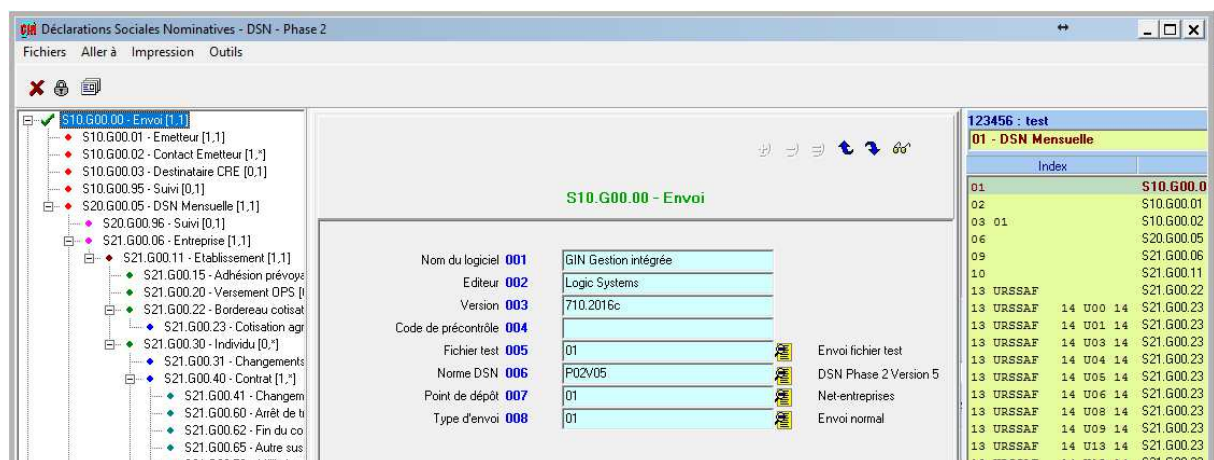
GIN Déclarations Sociales Nominatives - DSN - Phase 2

Fichiers Aller à Impression Outils

S10.G00.00 - Envoi [1,1]
S10.G00.01 - Emetteur [1,1]
S10.G00.02 - Contact Emetteur [1,*]
S10.G00.03 - Destinataire CRE [0,1]
S10.G00.95 - Suivi [0,1]
S20.G00.05 - DSN Mensuelle [1,1]
S20.G00.96 - Suivi [0,1]
S21.G00.06 - Entreprise [1,1]
S21.G00.11 - Etablissement [1,1]
S21.G00.15 - Adhésion prévoya
S21.G00.20 - Versement OPS [
S21.G00.22 - Bordereau cotisat
S21.G00.23 - Cotisation agr
S21.G00.30 - Individu [0,*]
S21.G00.31 - Changements
S21.G00.40 - Contrat [1,*]
S21.G00.41 - Changem
S21.G00.60 - Arrêt de t
S21.G00.62 - Fin du co
S21.G00.65 - Autre sus

S10.G00.00 - Envoi

| | | | |
|---|---|---|---|
| Nom du logiciel | 001 | GIN Gestion intégrée | |
| Editeur | 002 | Logic Systems | |
| Version | 003 | 710.2016c | |
| Code de précontrôle | 004 | | |
| Fichier test | 005 | 01 | Envoi fichier test |
| Norme DSN | 006 | P02V05 | DSN Phase 2 Version 5 |
| Point de dépôt | 007 | 01 | Net-entreprises |
| Type d'envoi | 008 | 01 | Envoi normal |

123456 : test
01 - DSN Mensuelle

| Index | |
|---|---|
| 01 | S10.G00.0 |
| 02 | S10.G00.01 |
| 03 01 | S10.G00.02 |
| 06 | S20.G00.05 |
| 09 | S21.G00.06 |
| 10 | S21.G00.11 |
| 13 URSSAF | S21.G00.22 |
| 13 URSSAF 14 U00 14 | S21.G00.23 |
| 13 URSSAF 14 U01 14 | S21.G00.23 |
| 13 URSSAF 14 U03 14 | S21.G00.23 |
| 13 URSSAF 14 U04 14 | S21.G00.23 |
| 13 URSSAF 14 U05 14 | S21.G00.23 |
| 13 URSSAF 14 U06 14 | S21.G00.23 |
| 13 URSSAF 14 U08 14 | S21.G00.23 |
| 13 URSSAF 14 U09 14 | S21.G00.23 |
| 13 URSSAF 14 U13 14 | S21.G00.23 |